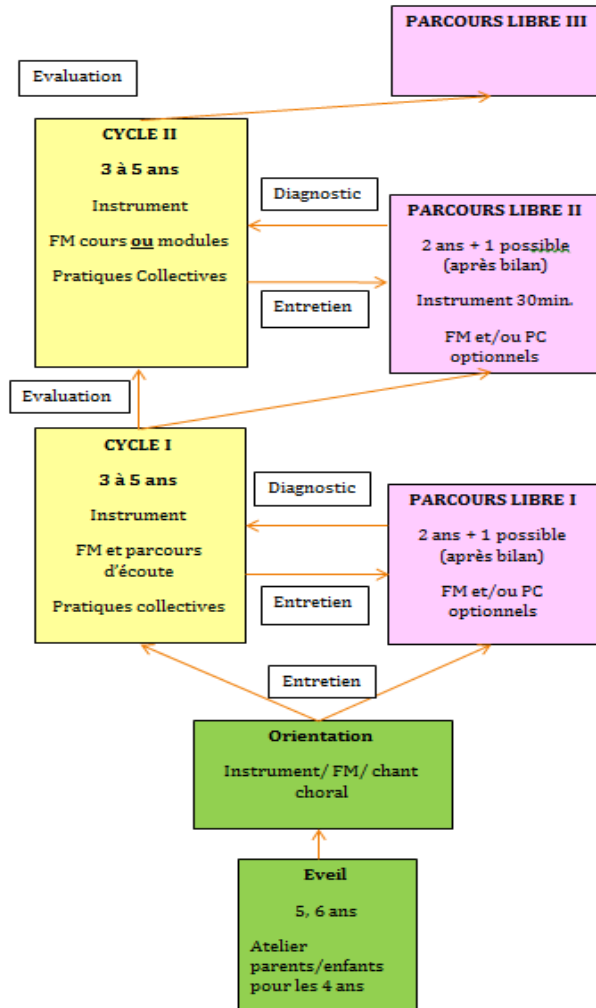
PARCOURS LIBRE III

Evaluation

CYCLE II

3 à 5 ans

Instrument

FM cours **ou** modules

Pratiques Collectives

Diagnostic

PARCOURS LIBRE II

2 ans + 1 possible (après bilan)

Instrument 30min.

FM et/ou PC optionnels

Entretien

Evaluation

CYCLE I

3 à 5 ans

Instrument

FM et parcours d'écoute

Pratiques collectives

Diagnostic

PARCOURS LIBRE I

2 ans + 1 possible (après bilan)

FM et/ou PC optionnels

Entretien

Entretien

Orientation

Instrument/ FM/ chant choral

Eveil

5, 6 ans

Atelier parents/enfants pour les 4 ans